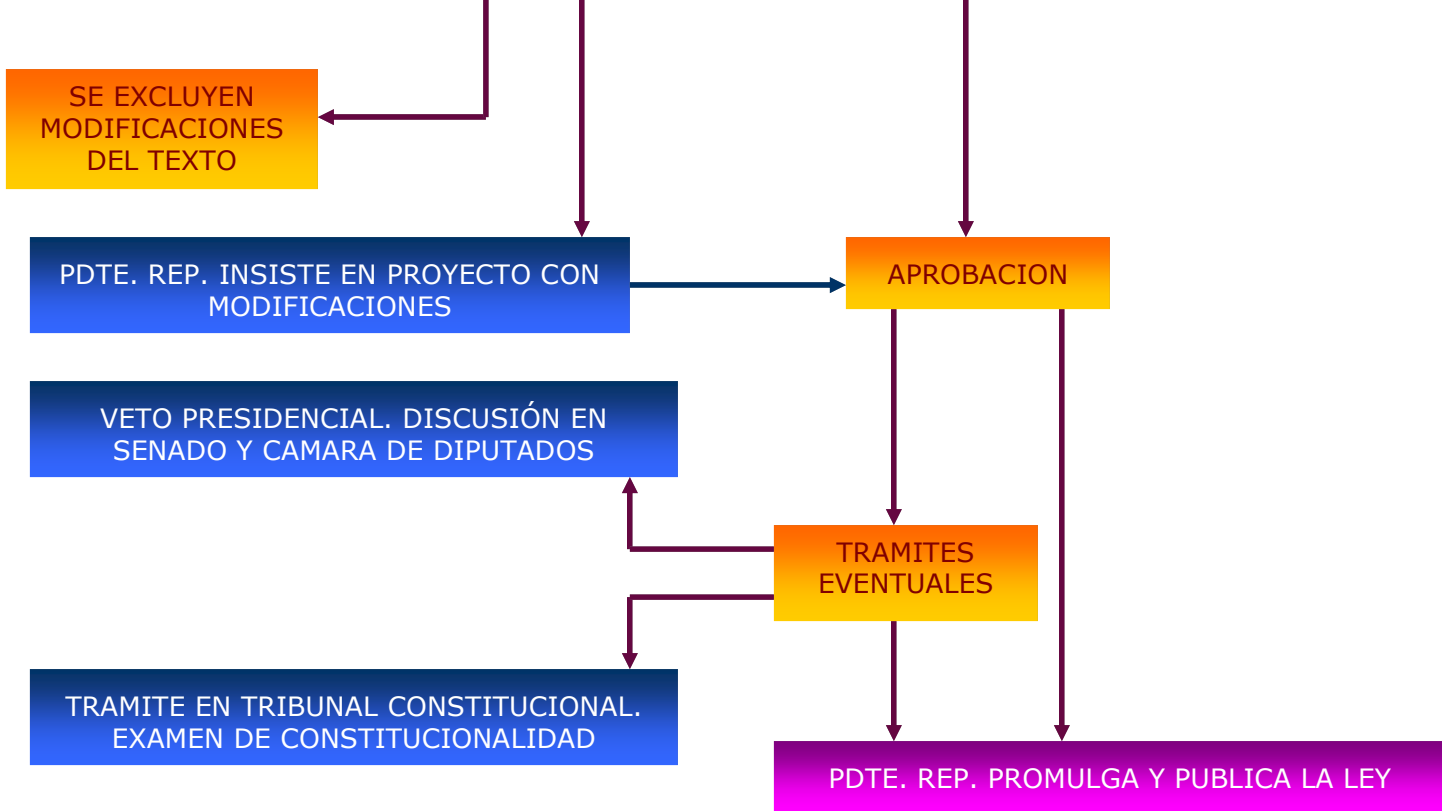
SE EXCLUYEN MODIFICACIONES DEL TEXTO

PDTE. REP. INSISTE EN PROYECTO CON MODIFICACIONES

APROBACION

VETO PRESIDENCIAL. DISCUSIÓN EN SENADO Y CAMARA DE DIPUTADOS

TRAMITES EVENTUALES

TRAMITE EN TRIBUNAL CONSTITUCIONAL. EXAMEN DE CONSTITUCIONALIDAD

PDTE. REP. PROMULGA Y PUBLICA LA LEY